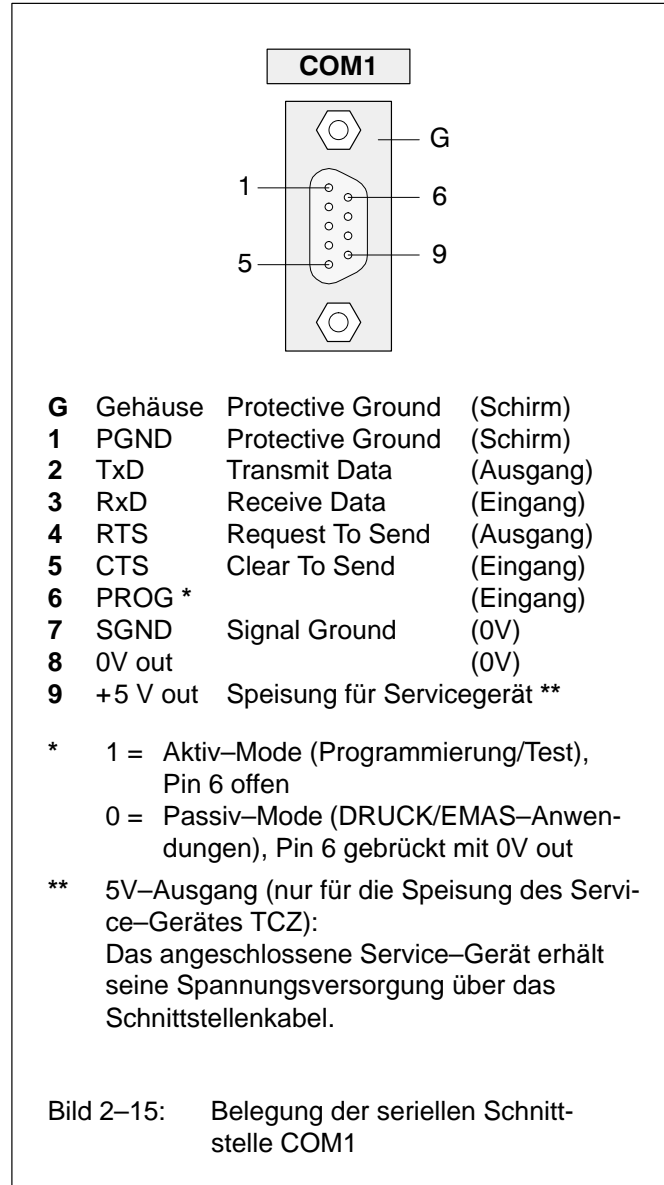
COM1

G

1

6

5

9

| | | | |
|---|---|---|---|
| **G** | Gehäuse | Protective Ground | (Schirm) |
| **1** | PGND | Protective Ground | (Schirm) |
| **2** | TxD | Transmit Data | (Ausgang) |
| **3** | RxD | Receive Data | (Eingang) |
| **4** | RTS | Request To Send | (Ausgang) |
| **5** | CTS | Clear To Send | (Eingang) |
| **6** | PROG * | | (Eingang) |
| **7** | SGND | Signal Ground | (0V) |
| **8** | 0V out | | (0V) |
| **9** | +5 V out | Speisung für Servicegerät ** | |

\* 1 = Aktiv–Mode (Programmierung/Test), Pin 6 offen
0 = Passiv–Mode (DRUCK/EMAS–Anwendungen), Pin 6 gebrückt mit 0V out

\** 5V–Ausgang (nur für die Speisung des Service–Gerätes TCZ):
Das angeschlossene Service–Gerät erhält seine Spannungsversorgung über das Schnittstellenkabel.

Bild 2–15: Belegung der seriellen Schnittstelle COM1